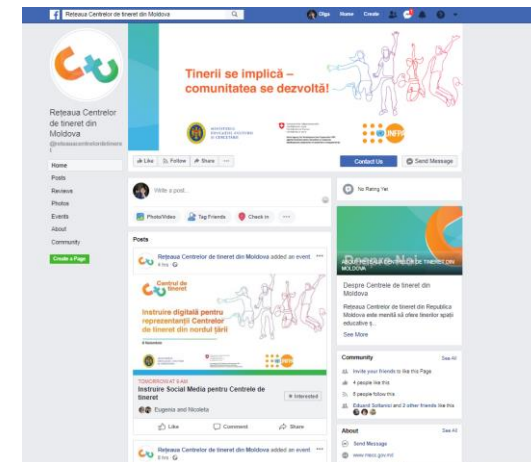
Rețeaua Centrelor de tineret din Moldova

Olga Home Create

Tinerii se implică – comunitatea se dezvoltă!

UNFPA

Rețeaua Centrelor de tineret din Moldova

@reteauacentrelordetineret

Home

Posts

Reviews

Photos

Events

About

Community

Create a Page

Like Follow Share ···

Contact Us

Send Message

Write a post...

Photo/Video Tag Friends Check in ···

Posts

Rețeaua Centrelor de tineret din Moldova added an event.

Centrul de tineret

Instruire digitală pentru reprezentanții Centrelor de tineret din nordul țării

TOMORROW AT 9 AM

Instruire Social Media pentru Centrele de tineret

Interested

Eugenia and Nicoleta

Like Comment Share

Rețeaua Centrelor de tineret din Moldova added an event.

No Rating Yet

ABOUT REȚEAUA CENTRELOR DE TINERET DIN MOLDOVA

Despre Centrele de tineret din Moldova

Rețeaua Centrelor de tineret din Republica Moldova este menită să ofere tinerilor spații educative ș...

See More

Community

See All

Invite your friends to like this Page

4 people like this

5 people follow this

Eduard Soltanici and 2 other friends like this

About

See All

Send Message

www.mecc.gov.md